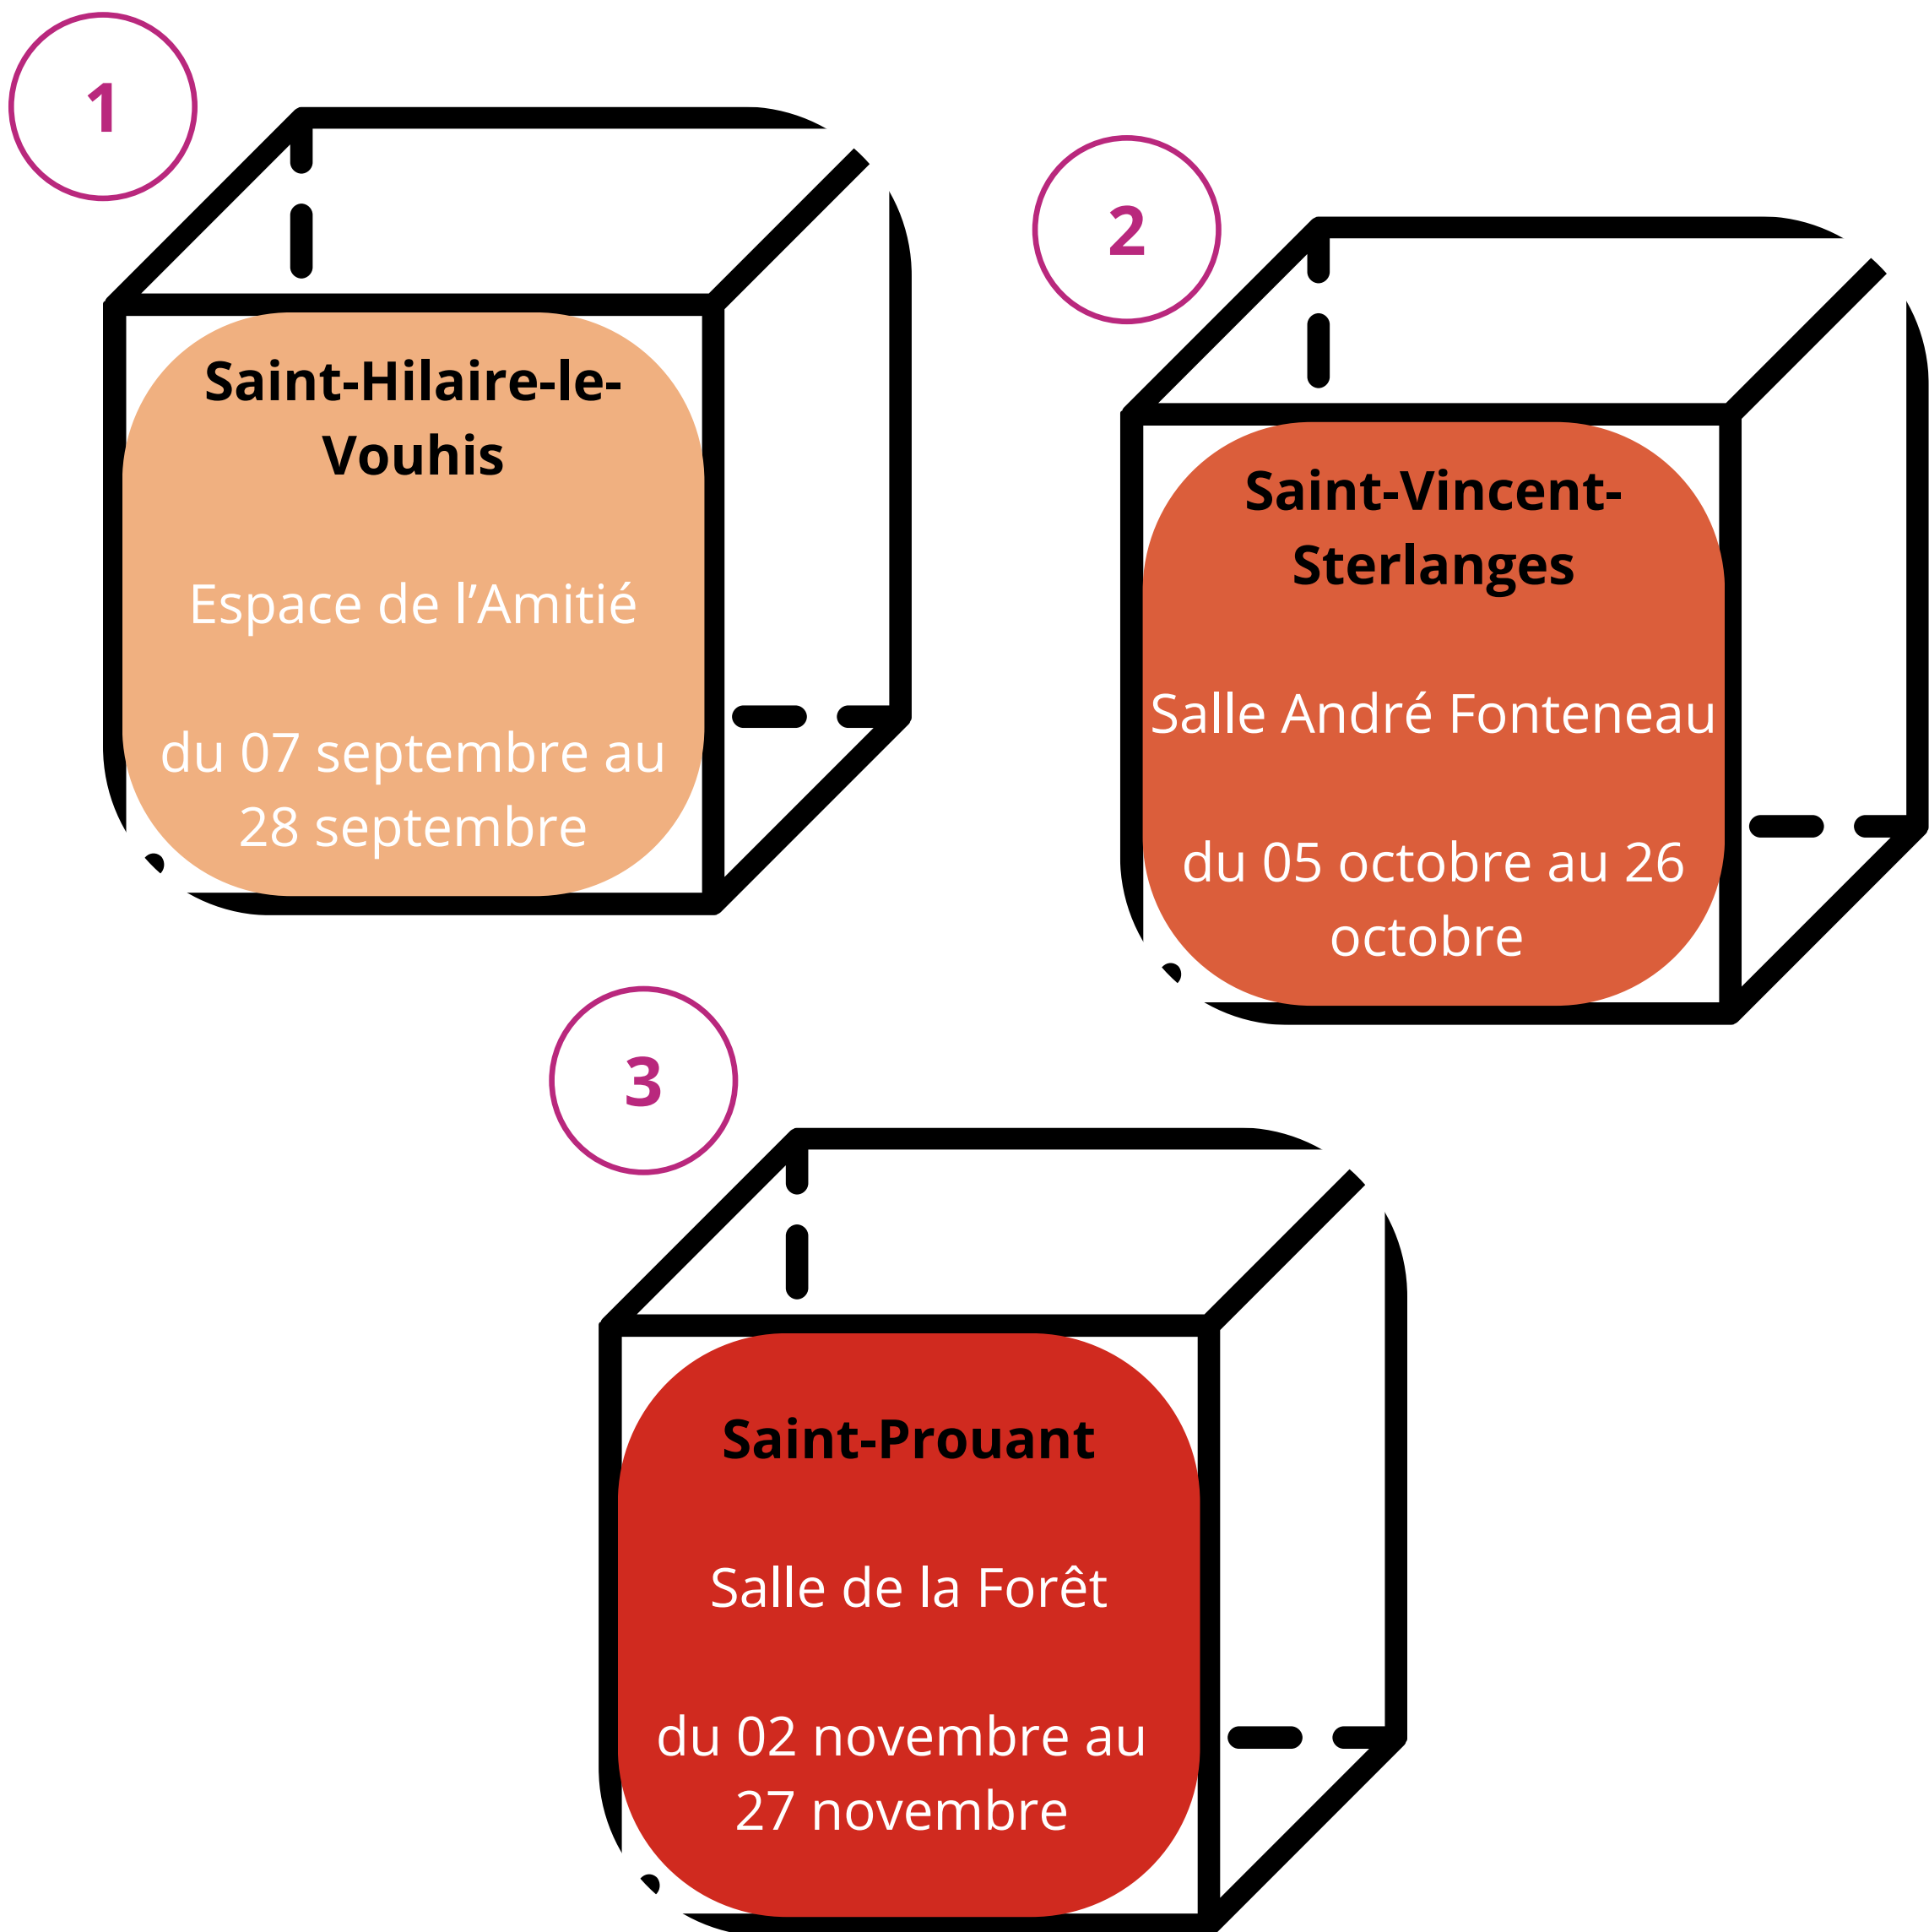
1

Saint-Hilaire-le-Vouhis

Espace de l’Amitié

du 07 septembre au 28 septembre

2

Saint-Vincent-Sterlanges

Salle André Fonteneau

du 05 octobre au 26 octobre

3

Saint-Prouant

Salle de la Forêt

du 02 novembre au 27 novembre